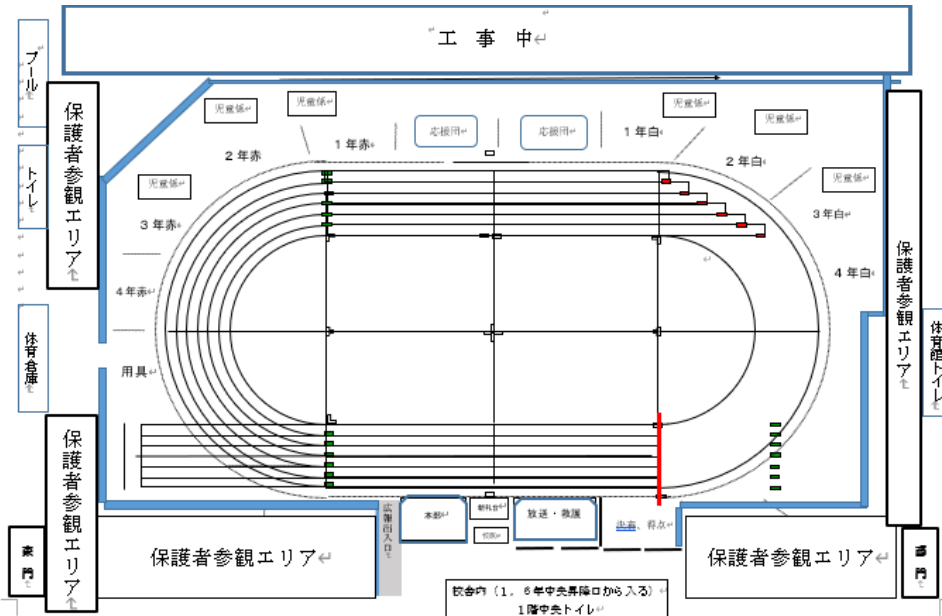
工 事 中

プール

トイレ

保護者参観エリア

児童席

児童席

応援団

応援団

児童席

児童席

1年赤

1年白

2年赤

2年白

児童席

児童席

3年赤

3年白

4年赤

4年白

保護者参観エリア

体育館トイレ

体育倉庫

用具

保護者参観エリア

東門

保護者参観エリア

広場出入口

本部

朝礼台

放送・救護

出発、得点

保護者参観エリア

西門

校舎内(1、6年中央昇降口から入る)
1階中央トイレ